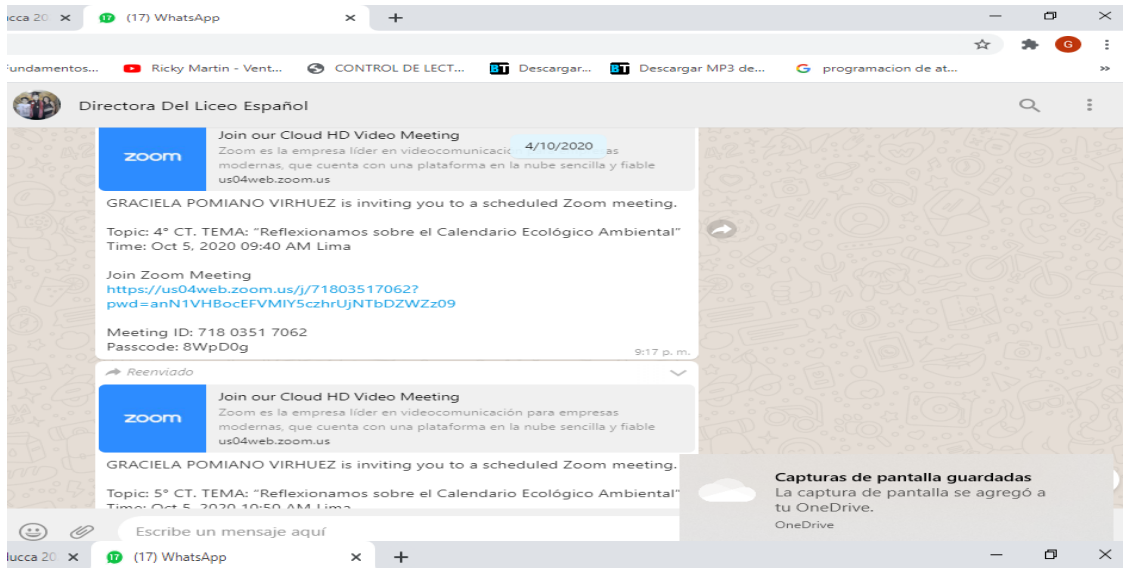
ucca 20 ✕ 17 (17) WhatsApp ✕ +

Fundamentos... Ricky Martin - Vent... CONTROL DE LECT... Descargar... Descargar MP3 de... programacion de at...

Directora Del Liceo Español

zoom Join our Cloud HD Video Meeting
Zoom es la empresa líder en videocomunicació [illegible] as modernas, que cuenta con una plataforma en la nube sencilla y fiable
us04web.zoom.us

4/10/2020

GRACIELA POMIANO VIRHUEZ is inviting you to a scheduled Zoom meeting.

Topic: 4° CT. TEMA: "Reflexionamos sobre el Calendario Ecológico Ambiental"
Time: Oct 5, 2020 09:40 AM Lima

Join Zoom Meeting
https://us04web.zoom.us/j/71803517062?pwd=anN1VHBocEFVMlY5czhrUjNTbDZWZz09

Meeting ID: 718 0351 7062
Passcode: 8WpD0g

9:17 p. m.

Reenviado

zoom Join our Cloud HD Video Meeting
Zoom es la empresa líder en videocomunicación para empresas modernas, que cuenta con una plataforma en la nube sencilla y fiable
us04web.zoom.us

GRACIELA POMIANO VIRHUEZ is inviting you to a scheduled Zoom meeting.

Topic: 5° CT. TEMA: "Reflexionamos sobre el Calendario Ecológico Ambiental"
Time: Oct 5, 2020 10:50 AM Lima

Capturas de pantalla guardadas
La captura de pantalla se agregó a tu OneDrive.
OneDrive

Escribe un mensaje aquí

ucca 20 ✕ 17 (17) WhatsApp ✕ +